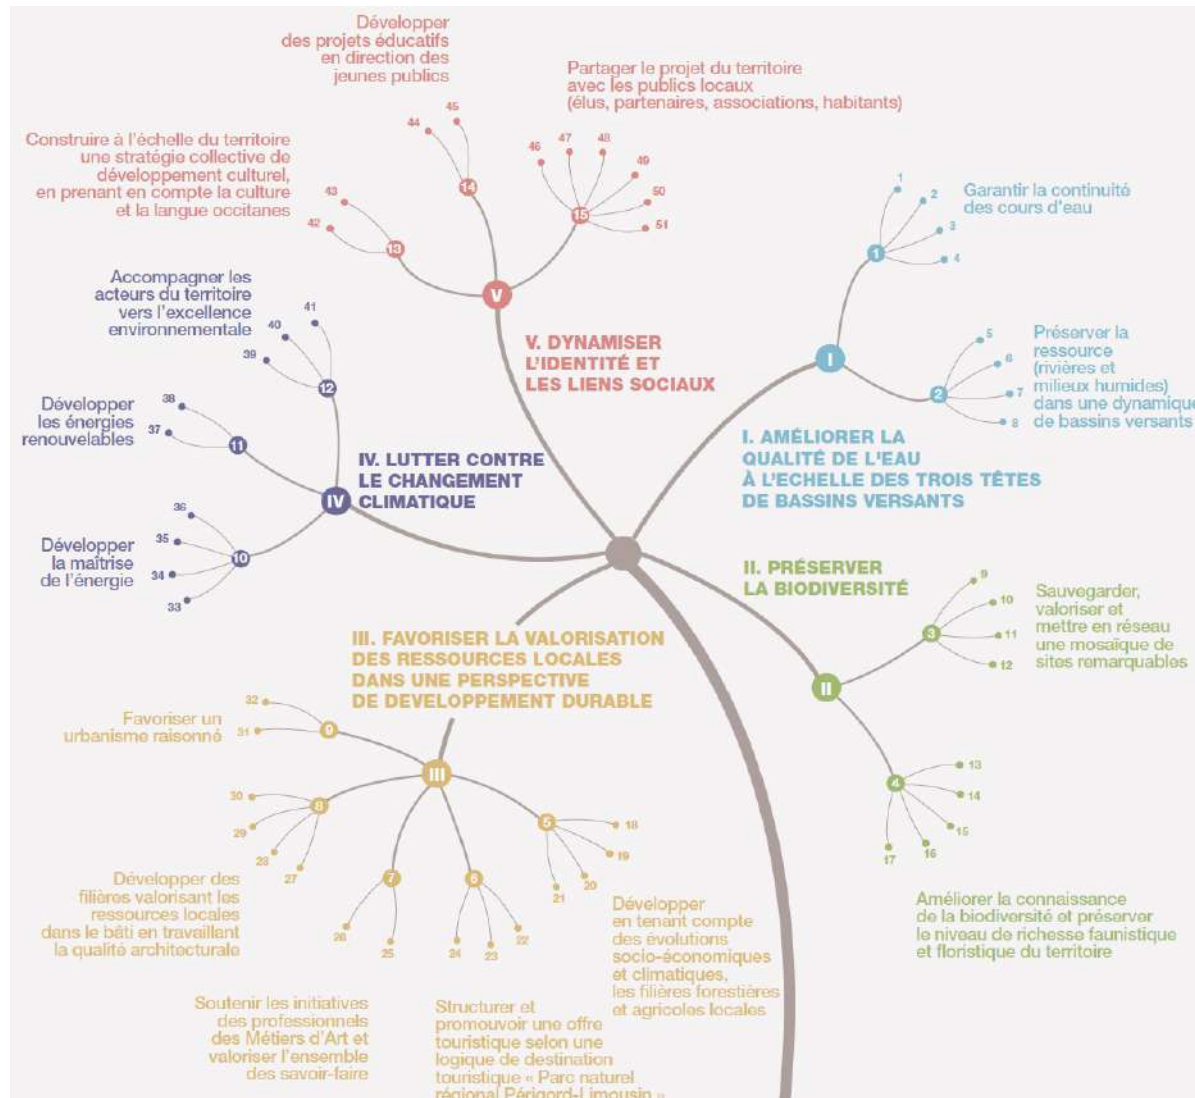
Développer des projets éducatifs en direction des jeunes publics

Partager le projet du territoire avec les publics locaux (élus, partenaires, associations, habitants)

Construire à l'échelle du territoire une stratégie collective de développement culturel, en prenant en compte la culture et la langue occitanes

45
44
14
46
47
48
49
50
51
15
43
42
13
V

V. DYNAMISER L'IDENTITÉ ET LES LIENS SOCIAUX

1
2
3
4
1
Garantir la continuité des cours d'eau

5
6
7
8
2
Préserver la ressource (rivières et milieux humides) dans une dynamique de bassins versants

I

I. AMÉLIORER LA QUALITÉ DE L'EAU À L'ECHELLE DES TROIS TÊTES DE BASSINS VERSANTS

Accompagner les acteurs du territoire vers l'excellence environnementale
41
40
39
12

Développer les énergies renouvelables
38
37
11

IV. LUTTER CONTRE LE CHANGEMENT CLIMATIQUE
IV

Développer la maîtrise de l'énergie
36
35
34
33
10

II. PRÉSERVER LA BIODIVERSITÉ

9
10
11
12
3
Sauvegarder, valoriser et mettre en réseau une mosaïque de sites remarquables

II

III. FAVORISER LA VALORISATION DES RESSOURCES LOCALES DANS UNE PERSPECTIVE DE DEVELOPPEMENT DURABLE

32
31
9
Favoriser un urbanisme raisonné

III

30
29
28
27
8
5
18
19
20
21
13
14
15
16
17
4

Développer des filières valorisant les ressources locales dans le bâti en travaillant la qualité architecturale

7
26
25
6
24
23
22

Développer en tenant compte des évolutions socio-économiques et climatiques, les filières forestières et agricoles locales

Améliorer la connaissance de la biodiversité et préserver le niveau de richesse faunistique et floristique du territoire

Soutenir les initiatives des professionnels des Métiers d'Art et valoriser l'ensemble des savoir-faire

Structurer et promouvoir une offre touristique selon une logique de destination touristique « Parc naturel régional Périgord-Limousin »